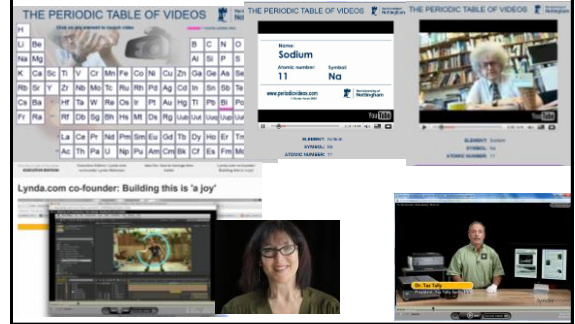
THE PERIODIC TABLE OF VIDEOS

Click on any element to watch video

| H | | | | | | | | | | | | | | | | | |
|---|---|---|---|---|---|---|---|---|---|---|---|---|---|---|---|---|---|
| Li | Be | | | | | | | | | | | B | C | N | O | | |
| Na | Mg | | | | | | | | | | | Al | Si | P | S | | |
| K | Ca | Sc | Ti | V | Cr | Mn | Fe | Co | Ni | Cu | Zn | Ga | Ge | As | Se | | |
| Rb | Sr | Y | Zr | Nb | Mo | Tc | Ru | Rh | Pd | Ag | Cd | In | Sn | Sb | Te | | |
| Cs | Ba | | Hf | Ta | W | Re | Os | Ir | Pt | Au | Hg | Tl | Pb | Bi | Po | | |
| Fr | Ra | | Rf | Db | Sg | Bh | Hs | Mt | Ds | Rg | | | | | | | |

| La | Ce | Pr | Nd | Pm | Sm | Eu | Gd | Tb | Dy | Ho | Er | Tm |
|---|---|---|---|---|---|---|---|---|---|---|---|---|
| Ac | Th | Pa | U | Np | Pu | Am | Cm | Bk | Cf | Es | Fm | Md |

THE PERIODIC TABLE OF VIDEOS

Name
Sodium
Atomic number
11
Symbol
Na

www.periodicvideos.com
The University of Nottingham

ELEMENT: Sodium
SYMBOL: Na
ATOMIC NUMBER: 11

THE PERIODIC TABLE OF VIDEOS

ELEMENT: Sodium
SYMBOL: Na
ATOMIC NUMBER: 11

Lynda.com co-founder: Building this is 'a joy'

Dr. Tax Tally
lynda